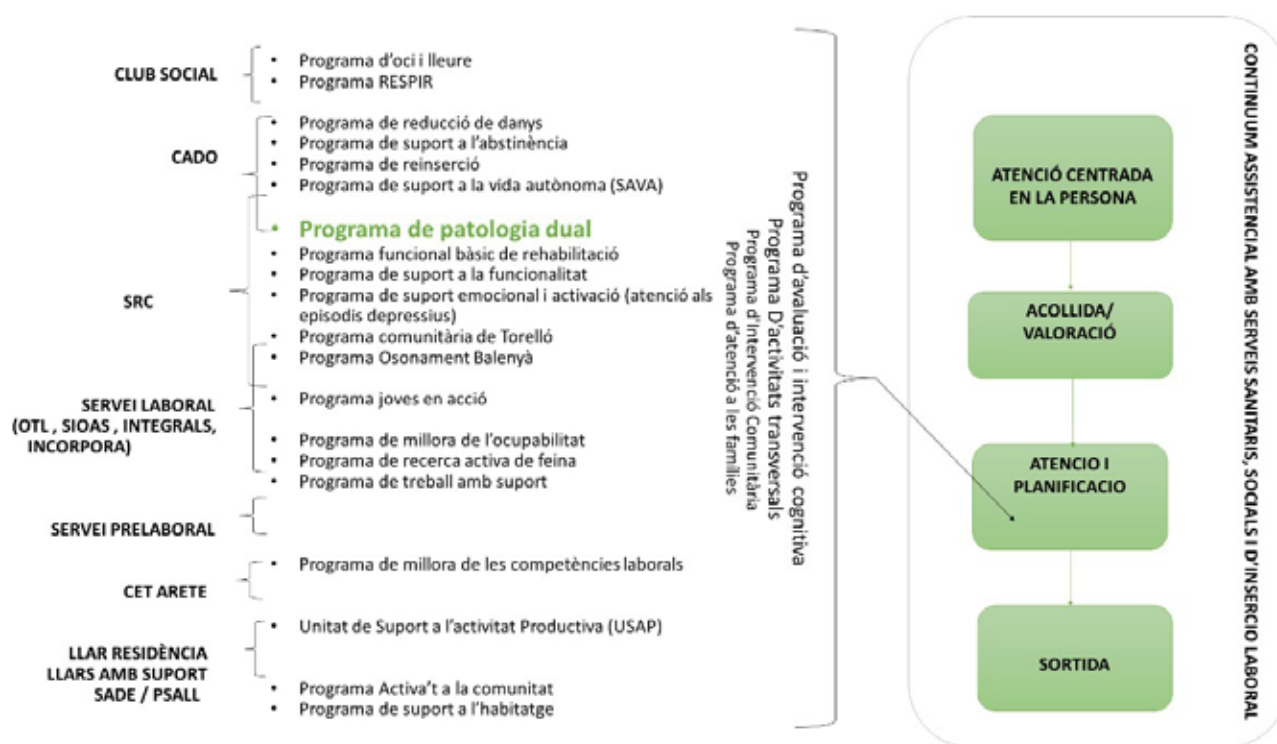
CLUB SOCIAL
- Programa d'oci i lleure
- Programa RESPIR

CADO
- Programa de reducció de danys
- Programa de suport a l'abstinència
- Programa de reinserció
- Programa de suport a la vida autònoma (SAVA)

SRC
- Programa de patologia dual
- Programa funcional bàsic de rehabilitació
- Programa de suport a la funcionalitat
- Programa de suport emocional i activació (atenció als episodis depressius)
- Programa comunitària de Torelló
- Programa Osonament Balenyà

SERVEI LABORAL (OTL , SIOAS , INTEGRALS, INCORPORA)
- Programa joves en acció
- Programa de millora de l'ocupabilitat
- Programa de recerca activa de feina
- Programa de treball amb suport

SERVEI PRELABORAL

CET ARETE
- Programa de millora de les competències laborals

LLAR RESIDÈNCIA
LLARS AMB SUPORT
SADE / PSALL
- Unitat de Suport a l'activitat Productiva (USAP)
- Programa Activa't a la comunitat
- Programa de suport a l'habitatge

Programa d'avaluació i intervenció cognitiva
Programa D'activitats transversals
Programa d'intervenció Comunitària
Programa d'atenció a les famílies

ATENCIÓ CENTRADA EN LA PERSONA

ACOLLIDA/ VALORACIÓ

ATENCIO I PLANIFICACIO

SORTIDA

CONTINUUM ASSISTENCIAL AMB SERVEIS SANITARIS, SOCIALS I D'INSERCIO LABORAL